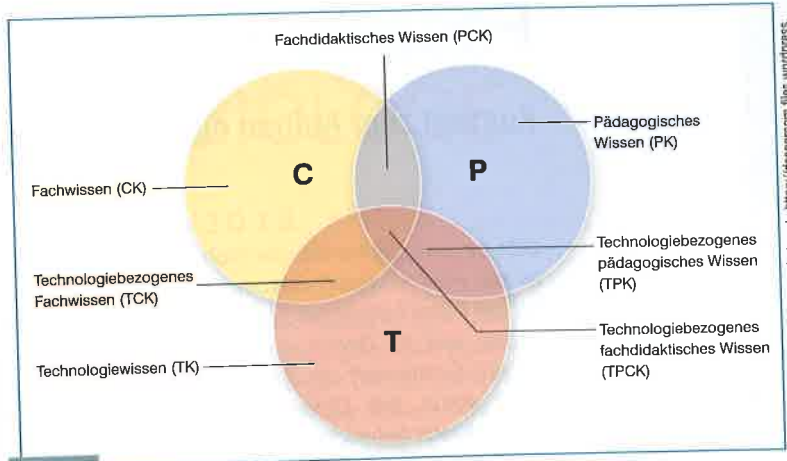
Fachdidaktisches Wissen (PCK)

Pädagogisches Wissen (PK)

Fachwissen (CK)

C

P

Technologiebezogenes pädagogisches Wissen (TPK)

Technologiebezogenes Fachwissen (TCK)

T

Technologiebezogenes fachdidaktisches Wissen (TPCK)

Technologiewissen (TK)

https://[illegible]